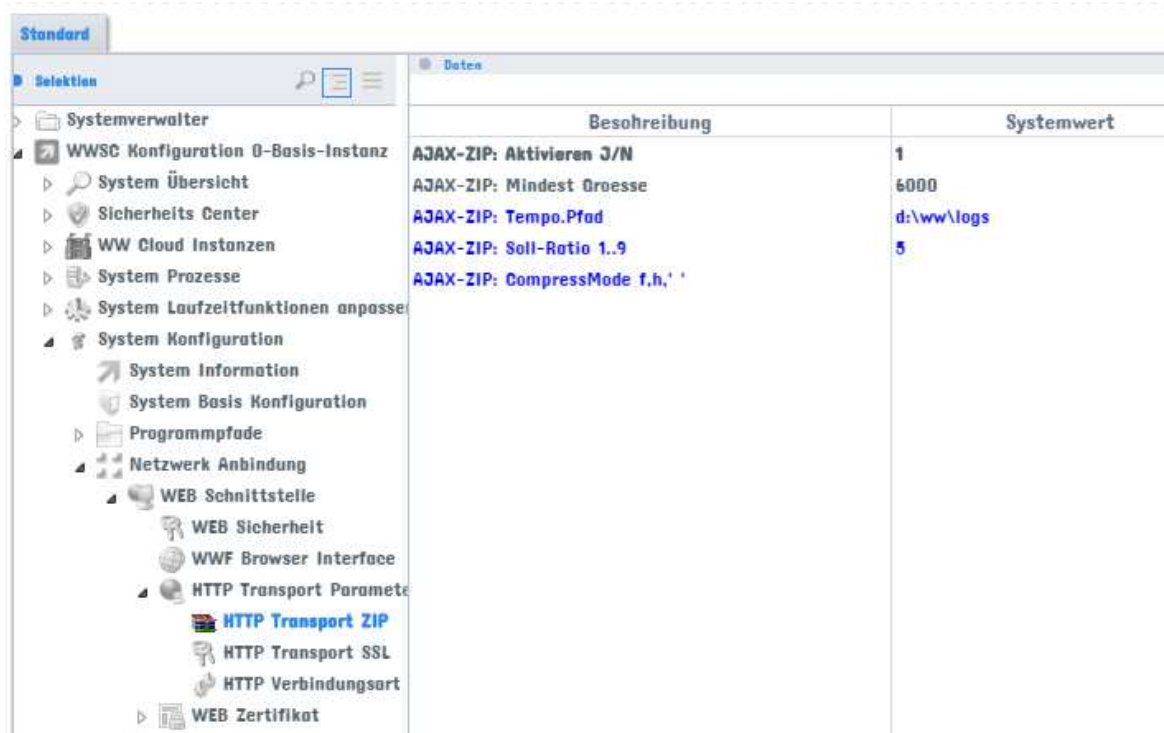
Standard

Selektion

Systemverwalter
WWSC Konfiguration 0-Basis-Instanz
System Übersicht
Sicherheits Center
WW Cloud Instanzen
System Prozesse
System Laufzeitfunktionen anpasse
System Konfiguration
System Information
System Basis Konfiguration
Programmpfade
Netzwerk Anbindung
WEB Schnittstelle
WEB Sicherheit
WWF Browser Interface
HTTP Transport Paramete
HTTP Transport ZIP
HTTP Transport SSL
HTTP Verbindungsart
WEB Zertifikat

Daten

| Beschreibung | Systemwert |
|---|---|
| AJAX-ZIP: Aktivieren J/N | 1 |
| AJAX-ZIP: Mindest Groesse | 6000 |
| AJAX-ZIP: Tempo.Pfad | d:\ww\logs |
| AJAX-ZIP: Soll-Ratio 1..9 | 5 |
| AJAX-ZIP: CompressMode f,h,' ' | |